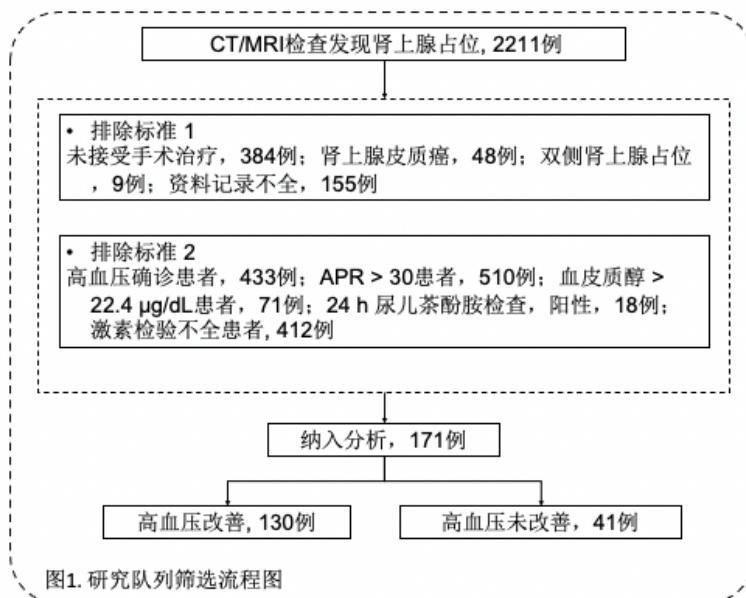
CT/MRI检查发现肾上腺占位, 2211例

• 排除标准 1
未接受手术治疗，384例；肾上腺皮质癌，48例；双侧肾上腺占位，9例；资料记录不全，155例

• 排除标准 2
高血压确诊患者，433例；APR > 30患者，510例；血皮质醇 > 22.4 μg/dL患者，71例；24 h 尿儿茶酚胺检查，阳性，18例；激素检验不全患者，412例

纳入分析，171例

高血压改善, 130例

高血压未改善，41例

图1. 研究队列筛选流程图